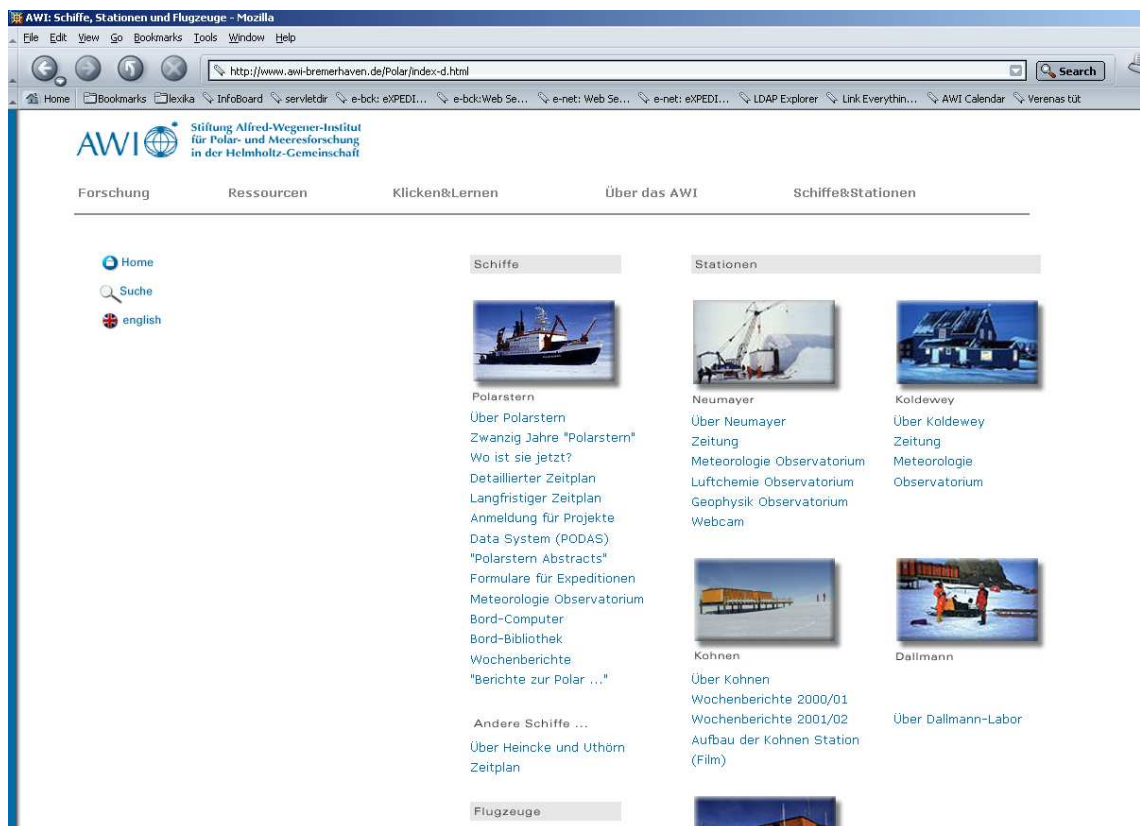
AWI: Schiffe, Stationen und Flugzeuge - Mozilla

File Edit View Go Bookmarks Tools Window Help

http://www.awi-bremerhaven.de/Polar/index-d.html

Search

Home Bookmarks lexika InfoBoard servletdir e-bck: eXPEDI... e-bck:Web Se... e-net: Web Se... e-net: eXPEDI... LDAP Explorer Link Everythin... AWI Calendar Verenas tüt

AWI Stiftung Alfred-Wegener-Institut für Polar- und Meeresforschung in der Helmholtz-Gemeinschaft

Forschung Ressourcen Klicken&Lernen Über das AWI Schiffe&Stationen

Home
Suche
english

Schiffe

Polarstern
Über Polarstern
Zwanzig Jahre "Polarstern"
Wo ist sie jetzt?
Detaillierter Zeitplan
Langfristiger Zeitplan
Anmeldung für Projekte
Data System (PODAS)
"Polarstern Abstracts"
Formulare für Expeditionen
Meteorologie Observatorium
Bord-Computer
Bord-Bibliothek
Wochenberichte
"Berichte zur Polar ..."

Andere Schiffe ...
Über Heincke und Uthörn
Zeitplan

Flugzeuge

Stationen

Neumayer
Über Neumayer
Zeitung
Meteorologie Observatorium
Luftchemie Observatorium
Geophysik Observatorium
Webcam

Koldewey
Über Koldewey
Zeitung
Meteorologie
Observatorium

Kohnen
Über Kohnen
Wochenberichte 2000/01
Wochenberichte 2001/02
Aufbau der Kohnen Station (Film)

Dallmann
Über Dallmann-Labor